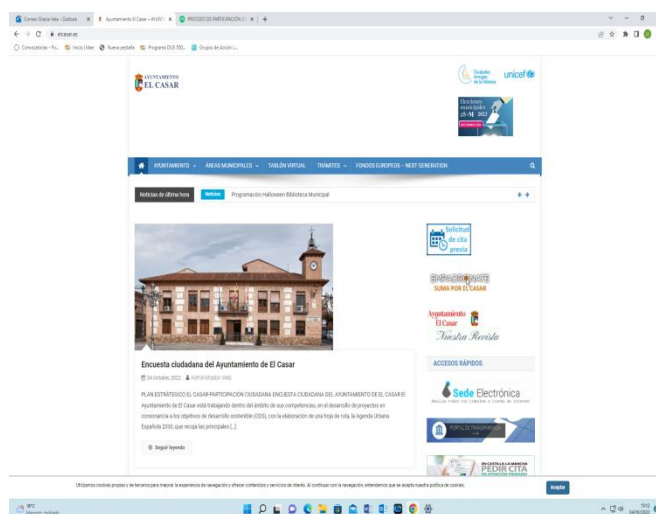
Correo: Gracia Vela - Outlook × Ayuntamiento El Casar – AYUNT × PROCESO DE PARTICIPACIÓN CI × +

elcasar.es

Convocatorias - Yo... Inicio | Idae Nueva pestaña Programa DUS 5000... Grupo de Acción L...

AYUNTAMIENTO
EL CASAR

Ciudades Amigas de la Infancia unicef

Elecciones municipales 28-M 2023 INFORMACIÓN

AYUNTAMIENTO ÁREAS MUNICIPALES TABLÓN VIRTUAL TRÁMITES FONDOS EUROPEOS – NEXT GENERATION

Noticias de última hora Noticias Programación Halloween Biblioteca Municipal

Solicitud de cita previa

EMPADRÓNATE SUMA POR EL CASAR

Ayuntamiento El Casar Nuestra Revista

ACCESOS RÁPIDOS

Sede Electrónica

PORTAL DE TRANSPARENCIA

PEDIR CITA

Encuesta ciudadana del Ayuntamiento de El Casar

24 octubre, 2022 Administrador Web

PLAN ESTRATÉGICO EL CASAR-PARTICIPACIÓN CIUDADANA ENCUESTA CIUDADANA DEL AYUNTAMIENTO DE EL CASAR El Ayuntamiento de El Casar está trabajando dentro del ámbito de sus competencias, en el desarrollo de proyectos en consonancia a los objetivos de desarrollo sostenible (ODS), con la elaboración de una hoja de ruta, la Agenda Urbana Española 2030, que recoja las principales [...]

Seguir leyendo

Utilizamos cookies propias y de terceros para mejorar la experiencia de navegación y ofrecer contenidos y servicios de interés. Al continuar con la navegación, entendemos que se acepta nuestra política de cookies.

Aceptar

18°C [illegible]